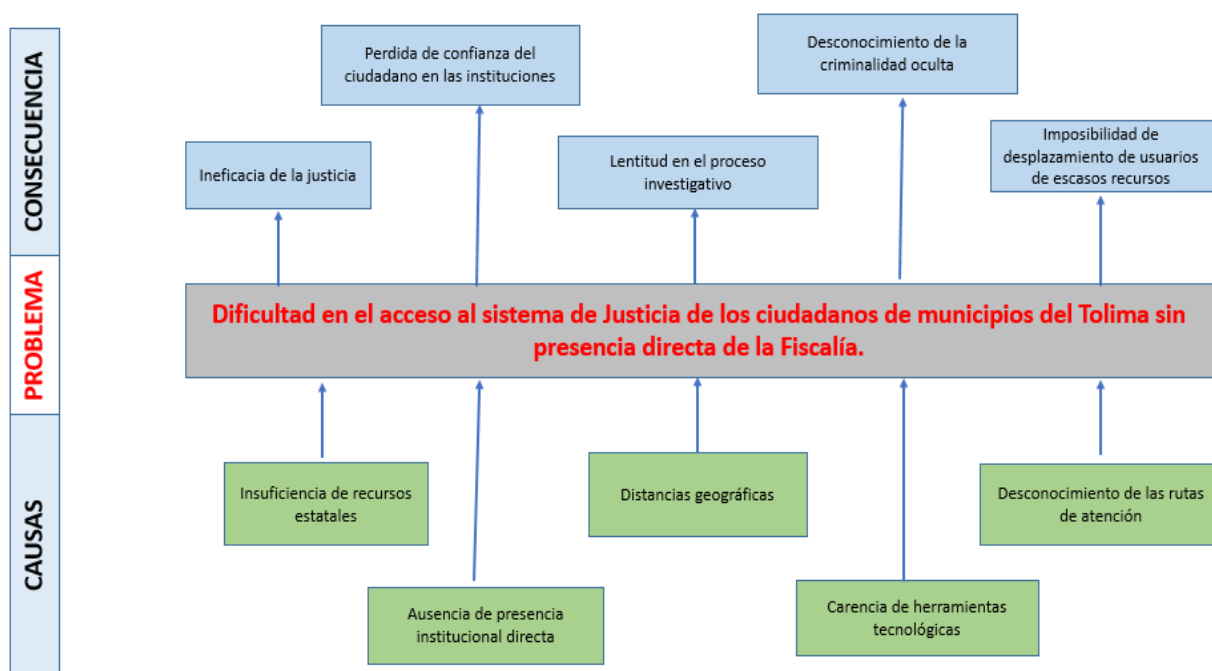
CONSECUENCIA

PROBLEMA

CAUSAS

Perdida de confianza del ciudadano en las instituciones

Desconocimiento de la criminalidad oculta

Ineficacia de la justicia

Lentitud en el proceso investigativo

Imposibilidad de desplazamiento de usuarios de escasos recursos

Dificultad en el acceso al sistema de Justicia de los ciudadanos de municipios del Tolima sin presencia directa de la Fiscalía.

Insuficiencia de recursos estatales

Distancias geográficas

Desconocimiento de las rutas de atención

Ausencia de presencia institucional directa

Carencia de herramientas tecnológicas